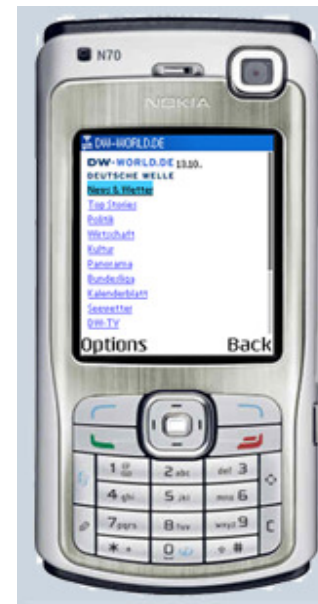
N70

NOKIA

DW-WORLD.DE

DW-WORLD.DE 13.10.
DEUTSCHE WELLE

News & Wetter
Top Stories
Politik
Wirtschaft
Kultur
Panorama
Bundesliga
Kalenderblatt
Seewetter
DW-TV

Options Back

1 2 abc 3 def
4 ghi 5 jkl 6 mno
7 pqrs 8 tuv 9 wxyz
* + 0 #
C